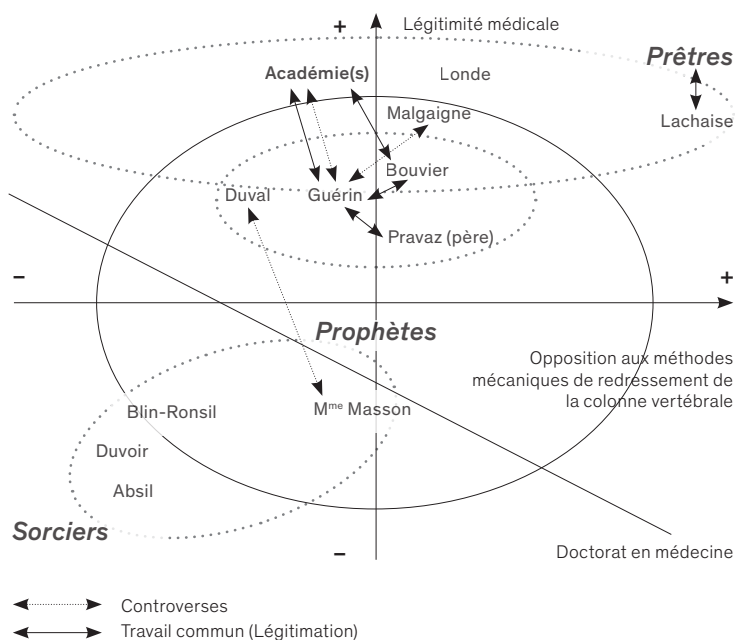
+ Légitimité médicale

Prêtres

Académie(s)

Londe

Malgaigne

Lachaise

Bouvier

Duval

Guérin

Pravaz (père)

–

+

Prophètes

Opposition aux méthodes mécaniques de redressement de la colonne vertébrale

Blin-Ronsil

M$^{me}$ Masson

Duvoir

Absil

Sorciers

–

Doctorat en médecine

Controverses

Travail commun (Légitimation)